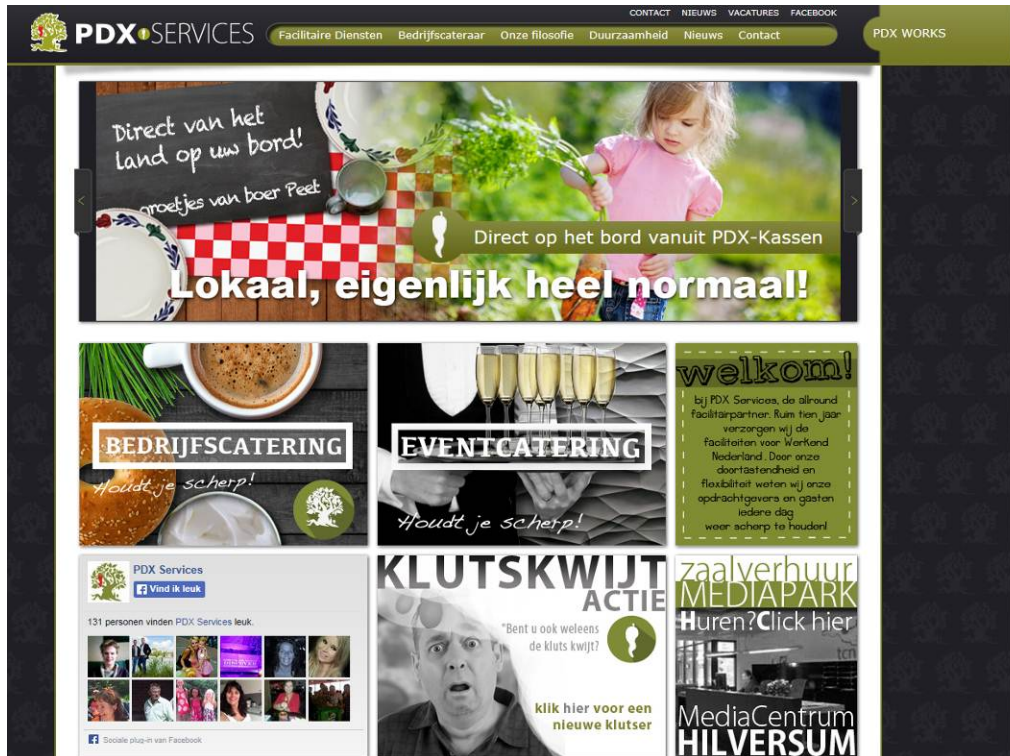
PDX SERVICES

CONTACT NIEUWS VACATURES FACEBOOK

Facilitaire Diensten Bedrijfscateraar Onze filosofie Duurzaamheid Nieuws Contact

PDX WORKS

Direct van het land op uw bord!

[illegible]roetjes van boer Peet

Direct op het bord vanuit PDX-Kassen

Lokaal, eigenlijk heel normaal!

BEDRIJFSCATERING

Houdt je scherp!

EVENTCATERING

Houdt je scherp!

welkom!

bij PDX Services, de allround facilitairpartner. Ruim tien jaar verzorgen wij de faciliteiten voor Werkend Nederland. Door onze doortastendheid en flexibiliteit weten wij onze opdrachtgevers en gasten iedere dag weer scherp te houden!

PDX Services

Vind ik leuk

131 personen vinden PDX Services leuk.

Sociale plug-in van Facebook

KLUTSKWIJT ACTIE

"Bent u ook weleens de kluts kwijt?

klik hier voor een nieuwe klutser

zaalverhuur MEDIAPARK

Huren?Click hier

MediaCentrum HILVERSUM